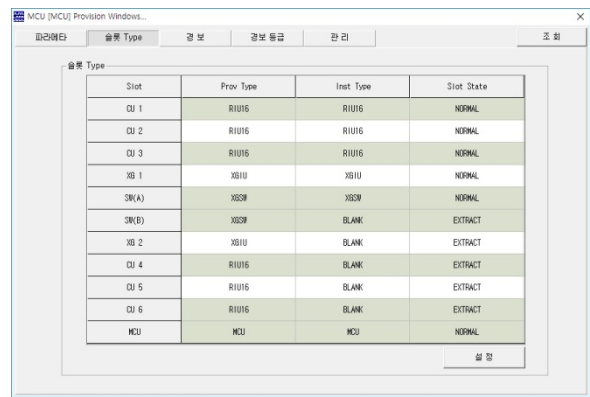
MCU [MCU] Provision Windows...

×

파라메타 | 슬롯 Type | 경 보 | 경보 등급 | 관 리

조 회

슬롯 Type

| Slot | Prov Type | Inst Type | Slot State |
|---|---|---|---|
| CU 1 | RIU16 | RIU16 | NORMAL |
| CU 2 | RIU16 | RIU16 | NORMAL |
| CU 3 | RIU16 | RIU16 | NORMAL |
| XG 1 | XGIU | XGIU | NORMAL |
| SW(A) | XGSW | XGSW | NORMAL |
| SW(B) | XGSW | BLANK | EXTRACT |
| XG 2 | XGIU | BLANK | EXTRACT |
| CU 4 | RIU16 | BLANK | EXTRACT |
| CU 5 | RIU16 | BLANK | EXTRACT |
| CU 6 | RIU16 | BLANK | EXTRACT |
| MCU | MCU | MCU | NORMAL |

설 정